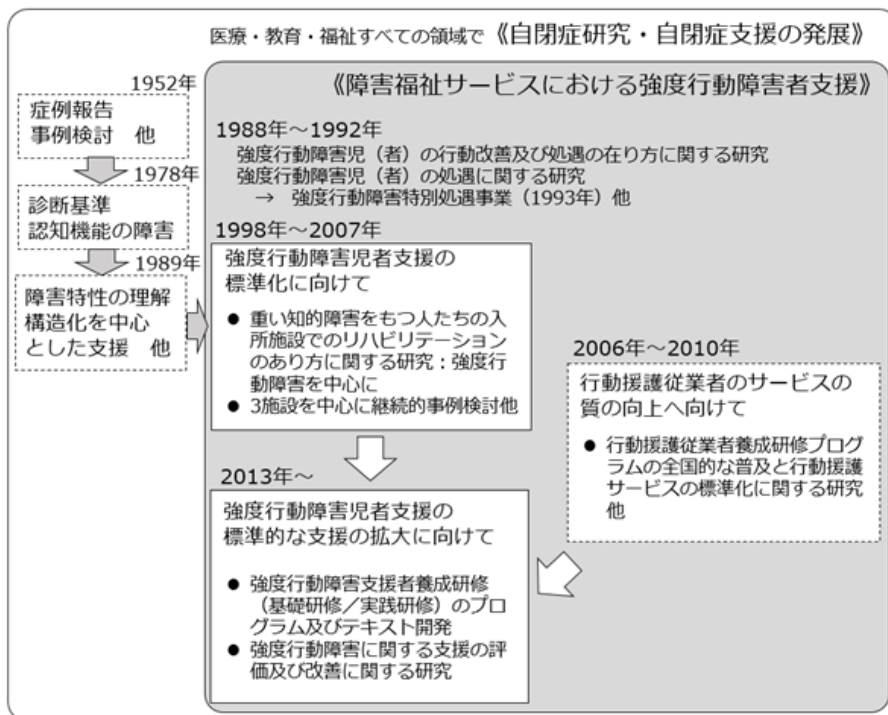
医療・教育・福祉すべての領域で《自閉症研究・自閉症支援の発展》

1952年
症例報告
事例検討　他

1978年
診断基準
認知機能の障害

1989年
障害特性の理解
構造化を中心
とした支援　他

《障害福祉サービスにおける強度行動障害者支援》

1988年～1992年
強度行動障害児（者）の行動改善及び処遇の在り方に関する研究
強度行動障害児（者）の処遇に関する研究
→　強度行動障害特別処遇事業（1993年）他

1998年～2007年
強度行動障害児者支援の標準化に向けて
● 重い知的障害をもつ人たちの入所施設でのリハビリテーションのあり方に関する研究：強度行動障害を中心に
● 3施設を中心に継続的事例検討他

2006年～2010年
行動援護従業者のサービスの質の向上へ向けて
● 行動援護従業者養成研修プログラムの全国的な普及と行動援護サービスの標準化に関する研究　他

2013年～
強度行動障害児者支援の標準的な支援の拡大に向けて
● 強度行動障害支援者養成研修（基礎研修／実践研修）のプログラム及びテキスト開発
● 強度行動障害に関する支援の評価及び改善に関する研究